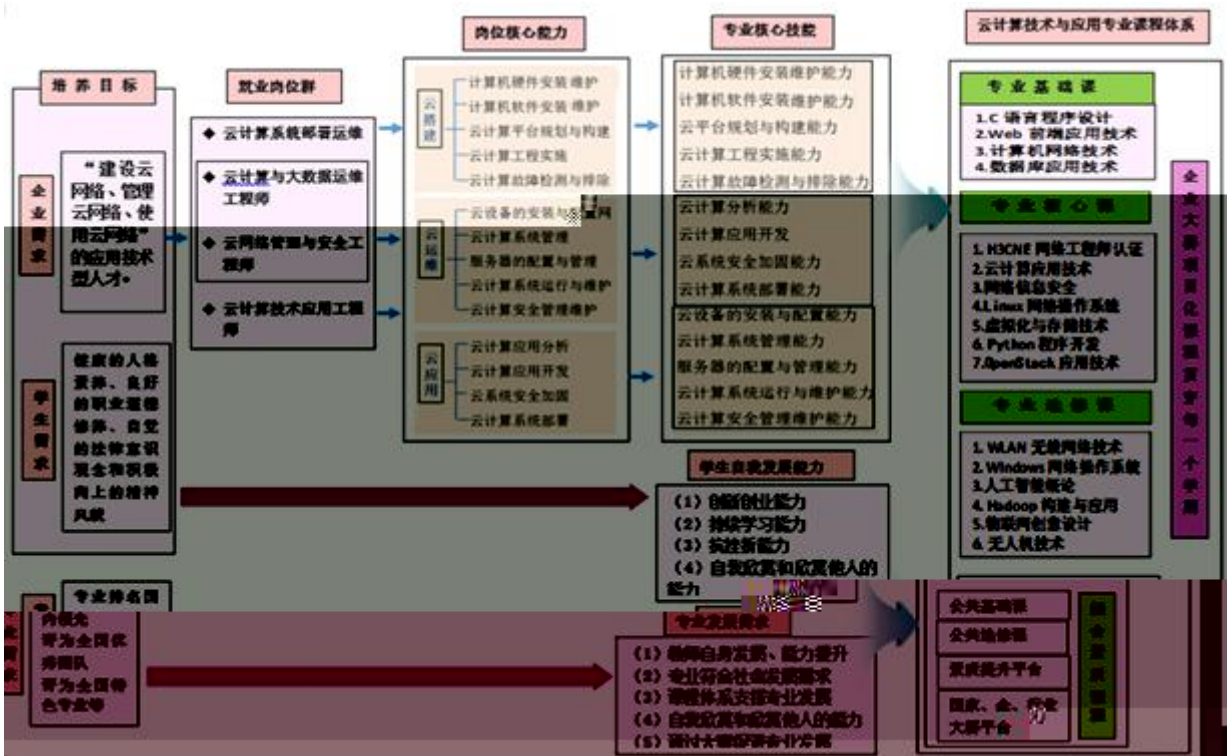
培养目标

企业需求

"建设云网络、管理云网络、使用云网络"的应用技术型人才。

学生需求

健康的人格素养、良好的职业道德修养、自觉的法律意识观念和积极向上的精神风貌

专业排名国内领先

争为全国优秀团队

争为全国特色专业等

就业岗位群

◆ 云计算系统部署运维

◆ 云计算与大数据运维工程师

◆ 云网络管理与安全工程师

◆ 云计算技术应用工程师

岗位核心能力

云搭建
计算机硬件安装维护
计算机软件安装维护
云计算平台规划与构建
云计算工程实施
云计算故障检测与排除

云运维
云设备的安装与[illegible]
云计算系统管理
服务器的配置与管理
云计算系统运行与维护
云计算安全管理维护

云应用
云计算应用分析
云计算应用开发
云系统安全加固
云计算系统部署

专业核心技能

计算机硬件安装维护能力
计算机软件安装维护能力
云平台规划与构建能力
云计算工程实施能力
云计算故障检测与排除能力
云计算分析能力
云计算应用开发
云系统安全加固能力
云计算系统部署能力
云设备的安装与配置能力
云计算系统管理能力
服务器的配置与管理能力
云计算系统运行与维护能力
云计算安全管理维护能力

学生自我发展能力

（1）创新创业能力
（2）持续学习能力
（3）执行新能力
（4）自我欣赏和欣赏他人的能力

专业发展需求

（1）教师自身发展、能力提升
（2）专业符合社会发展需求
（3）课程体系支撑专业发展
（4）自我欣赏和欣赏他人的能力
（5）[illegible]

云计算技术与应用专业课程体系

专业基础课
1.C 语言程序设计
2.Web 前端应用技术
3.计算机网络技术
4.数据库应用技术

专业核心课
1. H3CNE 网络工程师认证
2.云计算应用技术
3.网络信息安全
4.Linux 网络操作系统
5.虚拟化与存储技术
6. Python 程序开发
7.OpenStack 应用技术

专业拓展课
1. WLAN 无线网络技术
2. Windows 网络操作系统
3.人工智能概论
4. Hadoop 构建与应用
5.物联网创意设计
6. 无人机技术

企业大数据项目化实践贯穿每一个学期

公共基础课
公共选修课
素质提升平台
国家、省、校级大赛平台

综合素质培养